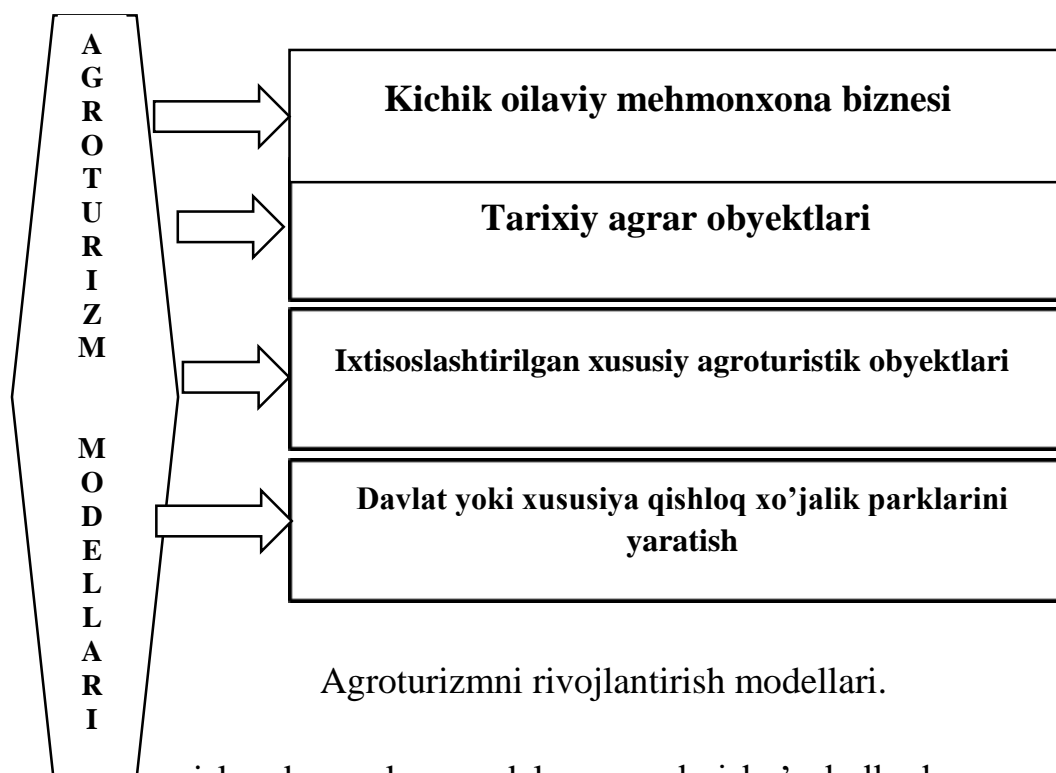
AGROTURIZM MODELLARI

Kichik oilaviy mehmonxona biznesi

Tarixiy agrar obyektlari

Ixtisoslashtirilgan xususiy agroturistik obyektlari

Davlat yoki xususiya qishloq xo'jalik parklarini yaratish

Agroturizmni rivojlantirish modellari.

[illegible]